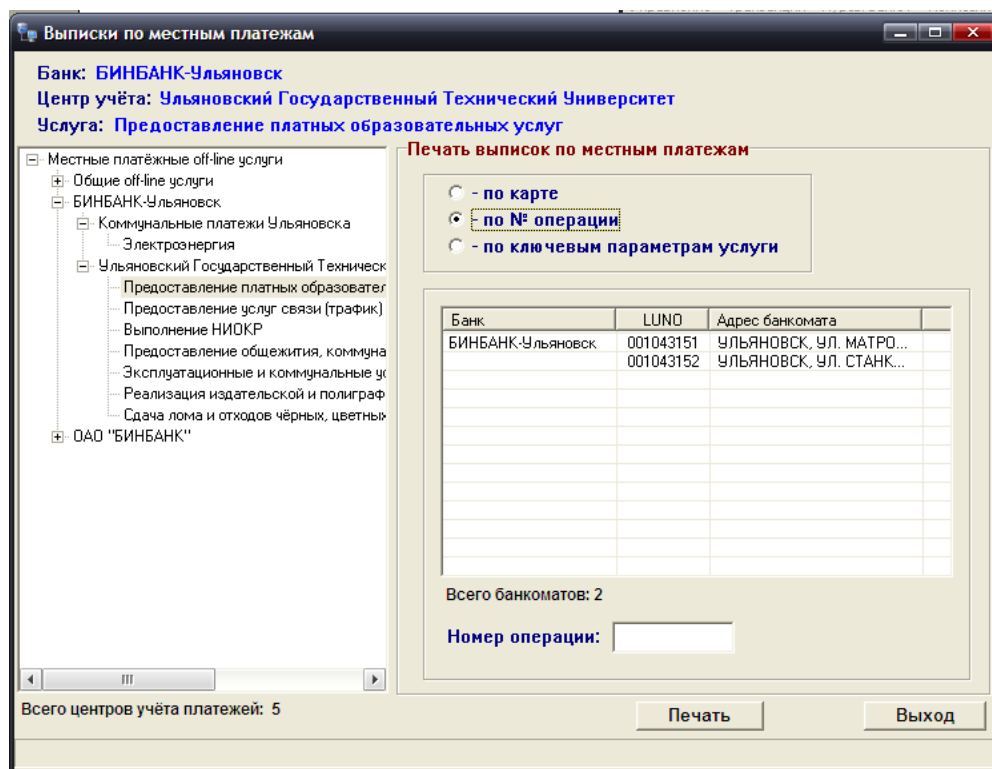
Выписки по местным платежам

Банк: БИНБАНК-Ульяновск
Центр учёта: Ульяновский Государственный Технический Университет
Услуга: Предоставление платных образовательных услуг

Местные платёжные off-line услуги
Общие off-line услуги
БИНБАНК-Ульяновск
Коммунальные платежи Ульяновска
Электроэнергия
Ульяновский Государственный Техническ
Предоставление платных образовател
Предоставление услуг связи (трафик)
Выполнение НИОКР
Предоставление общежития, коммуна
Эксплуатационные и коммунальные у
Реализация издательской и полиграф
Сдача лома и отходов чёрных, цветных
ОАО "БИНБАНК"

Печать выписок по местным платежам
- по карте
- по № операции
- по ключевым параметрам услуги

| Банк | LUNO | Адрес банкомата |
|---|---|---|
| БИНБАНК-Ульяновск | 001043151 | УЛЬЯНОВСК, УЛ. МАТРО... |
| | 001043152 | УЛЬЯНОВСК, УЛ. СТАНК... |

Всего банкоматов: 2

Номер операции:

Всего центров учёта платежей: 5

Печать
Выход